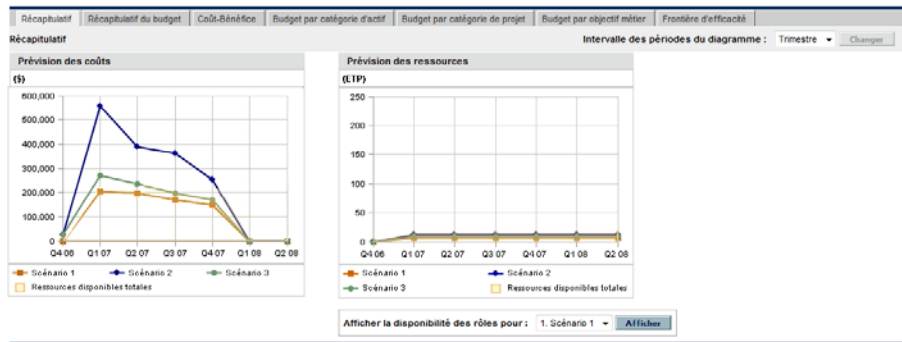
Récapitulatif | Récapitulatif du budget | Coût-Bénéfice | Budget par catégorie d'actif | Budget par catégorie de projet | Budget par objectif métier | Frontière d'efficacité

Récapitulatif

Intervalle des périodes du diagramme : Trimestre Changer

Prévision des coûts

($)

600,000
500,000
400,000
300,000
200,000
100,000
0

Q4 06 Q1 07 Q2 07 Q3 07 Q4 07 Q1 08 Q2 08

Scénario 1 Scénario 2 Scénario 3
Ressources disponibles totales

Prévision des ressources

(LTP)

250
200
150
100
50
0

Q4 06 Q1 07 Q2 07 Q3 07 Q4 07 Q1 08 Q2 08

Scénario 1 Scénario 2
Scénario 3 Ressources disponibles totales

Afficher la disponibilité des rôles pour : 1. Scénario 1 Afficher